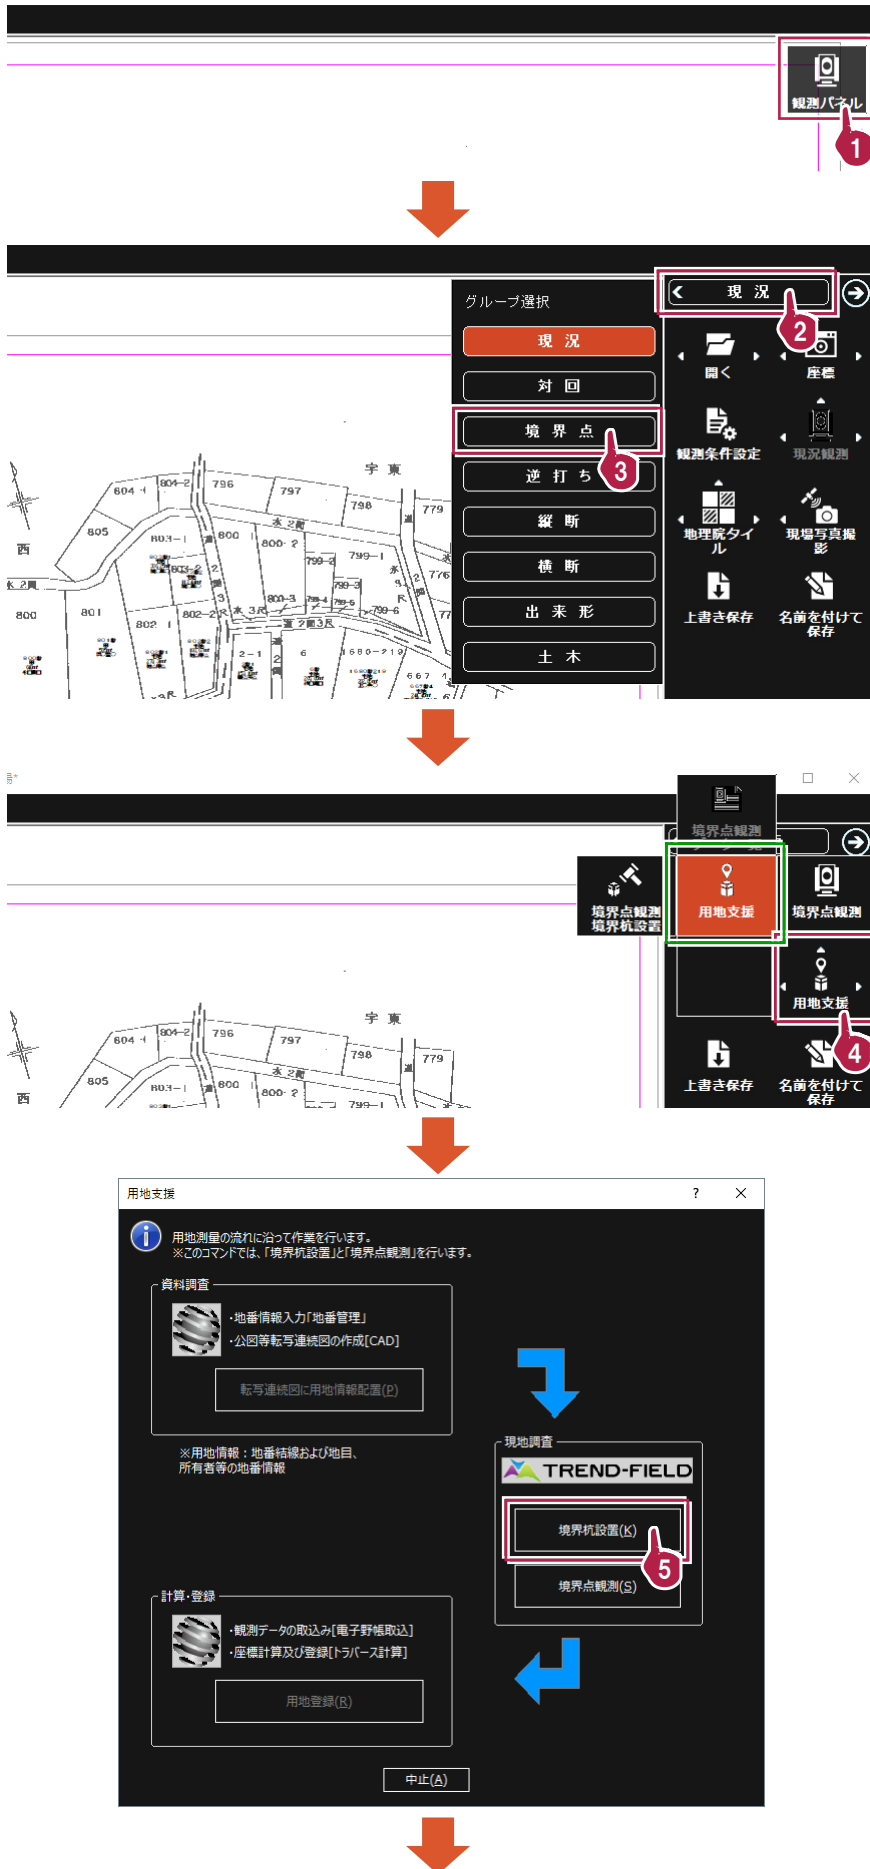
観測パネル
1

グループ選択
現 況
対 回
境 界 点
逆 打 ち
縦 断
横 断
出 来 形
土 木
現 況
2
3
開く
座標
観測条件設定
現況観測
地理院タイル
現場写真撮影
上書き保存
名前を付けて保存
宇 東
604-1
804-2
796
797
798
779
805
803-1
800
800-2
799-1
776
西
水 2周
800
801
802-1
802-2
800-3
799-6
667

境界点観測
境界点観測 境界杭設置
用地支援
境界点観測
用地支援
4
上書き保存
名前を付けて保存

用地支援
?
用地測量の流れに沿って作業を行います。
※このコマンドでは、「境界杭設置」と「境界点観測」を行います。
資料調査
・地番情報入力「地番管理」
・公図等転写連続図の作成[CAD]
転写連続図に用地情報配置(P)
※用地情報：地番結線および地目、所有者等の地番情報
現地調査
TREND-FIELD
境界杭設置(K)
5
境界点観測(S)
計算・登録
・観測データの取込み[電子野帳取込]
・座標計算及び登録[トラバース計算]
用地登録(R)
中止(A)